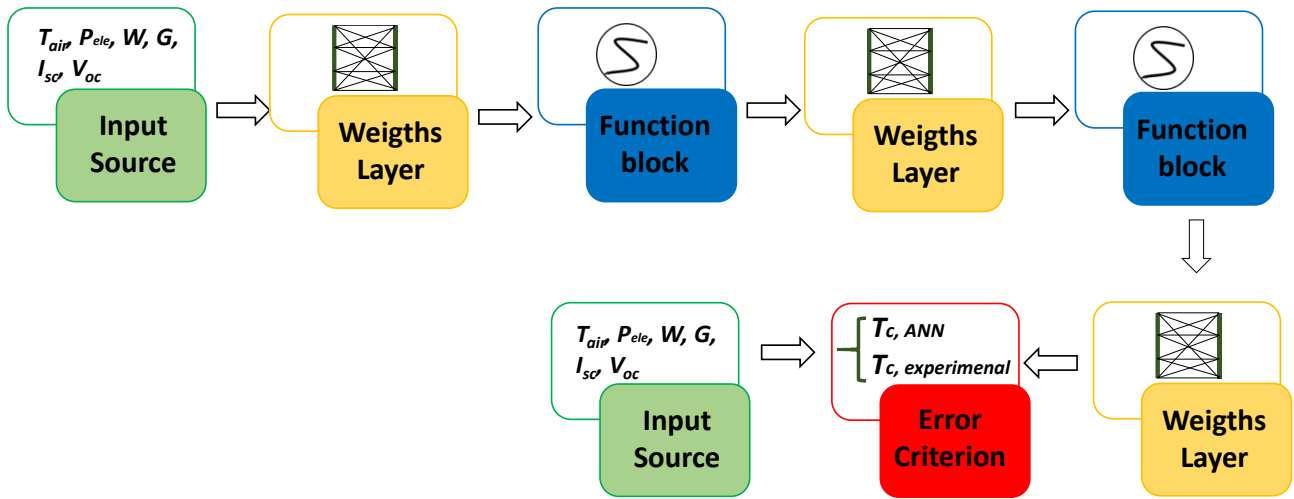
$T_{air}$, $P_{ele}$, $W$, $G$, $I_{sc}$, $V_{oc}$

Input Source

Weigths Layer

Function block

Weigths Layer

Function block

Weigths Layer

$T_{c, ANN}$
$T_{c, experimenal}$

Error Criterion

$T_{air}$, $P_{ele}$, $W$, $G$, $I_{sc}$, $V_{oc}$

Input Source